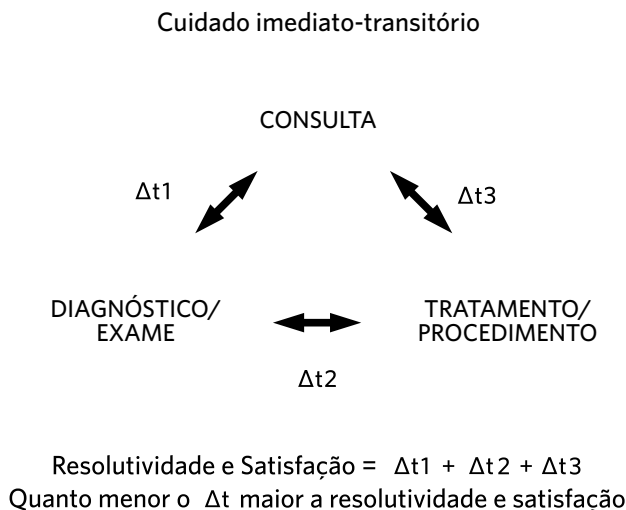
Cuidado imediato-transitório

CONSULTA

Δt1

Δt3

DIAGNÓSTICO/ EXAME

TRATAMENTO/ PROCEDIMENTO

Δt2

Resolutividade e Satisfação = $\Delta t1 + \Delta t2 + \Delta t3$
Quanto menor o $\Delta t$ maior a resolutividade e satisfação